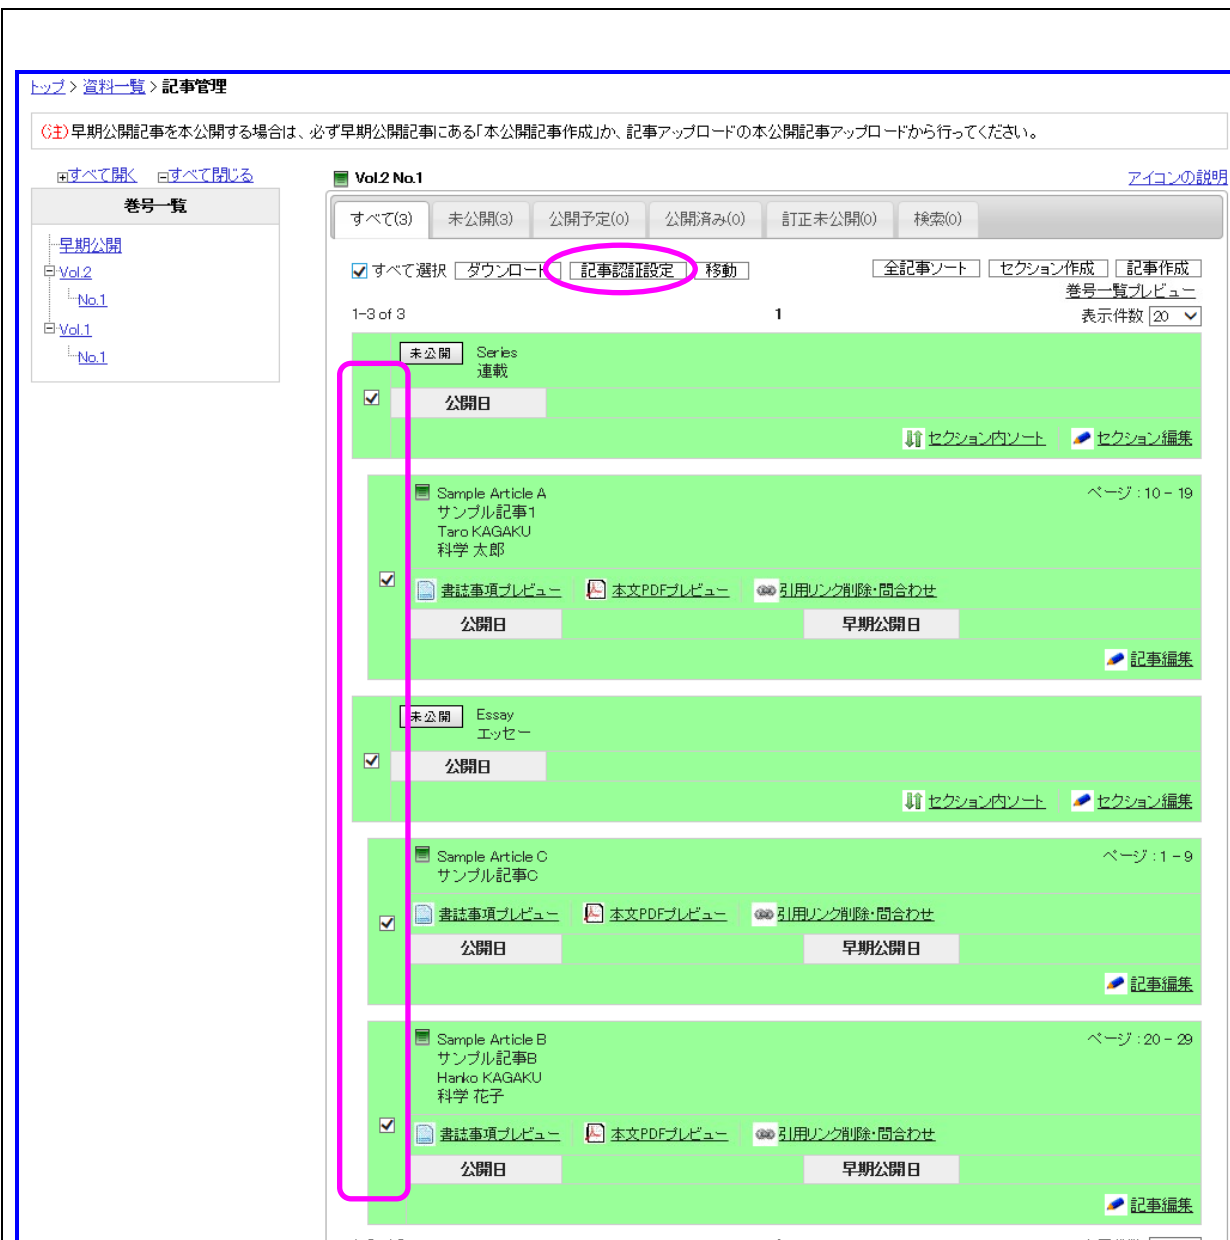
トップ > 資料一覧 > 記事管理

(注)早期公開記事を本公開する場合は、必ず早期公開記事にある「本公開記事作成」か、記事アップロードの本公開記事アップロードから行ってください。

⊞すべて開く ⊟すべて閉じる

巻号一覧

早期公開
Vol.2
No.1
Vol.1
No.1

Vol.2 No.1

アイコンの説明

すべて(3) 未公開(3) 公開予定(0) 公開済み(0) 訂正未公開(0) 検索(0)

すべて選択 ダウンロード 記事認証設定 移動

全記事ソート セクション作成 記事作成

巻号一覧プレビュー

1-3 of 3

1

表示件数 20

未公開 Series
連載

公開日

セクション内ソート セクション編集

Sample Article A
サンプル記事1
Taro KAGAKU
科学 太郎

ページ : 10 - 19

書誌事項プレビュー 本文PDFプレビュー 引用リンク削除・問合わせ

公開日 早期公開日

記事編集

未公開 Essay
エッセー

公開日

セクション内ソート セクション編集

Sample Article C
サンプル記事C

ページ : 1 - 9

書誌事項プレビュー 本文PDFプレビュー 引用リンク削除・問合わせ

公開日 早期公開日

記事編集

Sample Article B
サンプル記事B
Hanko KAGAKU
科学 花子

ページ : 20 - 29

書誌事項プレビュー 本文PDFプレビュー 引用リンク削除・問合わせ

公開日 早期公開日

記事編集